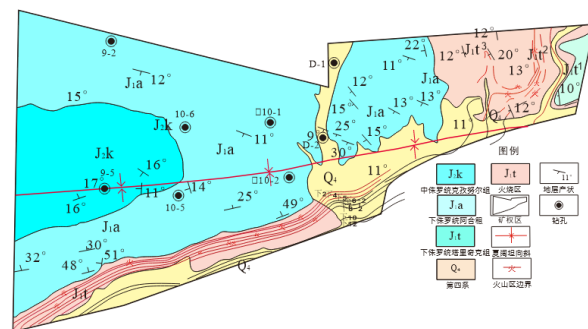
9-2
J₁a 12°
15°
J₂k
10-6
10-1
J₁a
11°
J₂k
16°
17°
9-5
16°
11°
14°
10-5
10-2
25°
49°
J₁a
30°
32°
48°
51°
J₁t
Q₄
D-1
22°
11°
12°
J₁a
15°
J₁a
13°
25°
15°
9
D-2
30°
11°
Q₄
J₁t³
12°
20°
J₁t²
13°
J₁t¹
10°
11
Q₄
12°
图例
| J₂k 中侏罗统克孜勒努尔组 | J₁t 火烧区 | 11° 地层产状 |
|---|---|---|
| J₁a 下侏罗统阿合组 | 矿权区 | 钻孔 |
| J₁t 下侏罗统塔里奇克组 | 勘探线剖面 | |
| Q₄ 第四系 | 火山区边界 | |